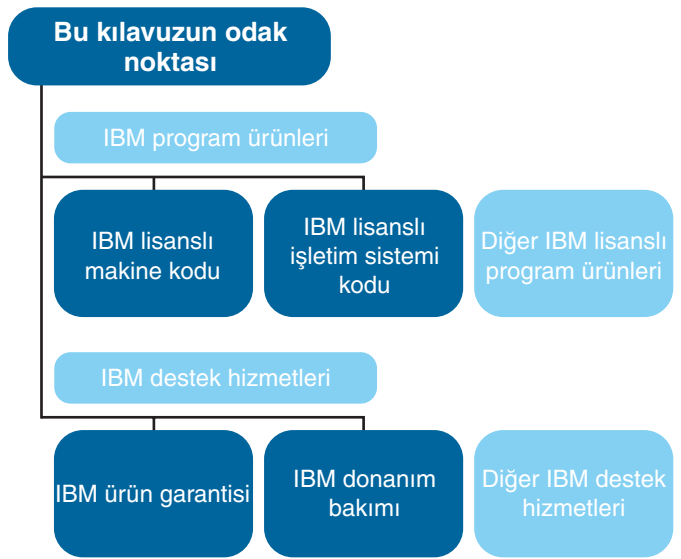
Bu kılavuzun odak noktası

IBM program ürünleri

IBM lisanslı makine kodu

IBM lisanslı işletim sistemi kodu

Diğer IBM lisanslı program ürünleri

IBM destek hizmetleri

IBM ürün garantisi

IBM donanım bakımı

Diğer IBM destek hizmetleri